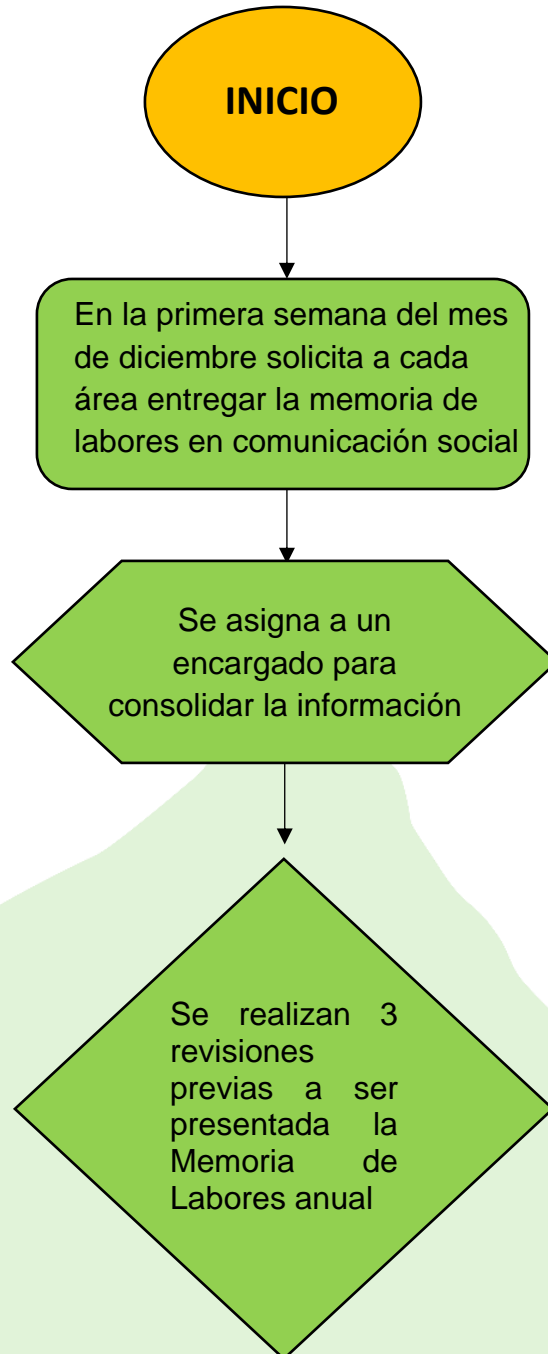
INICIO

En la primera semana del mes de diciembre solicita a cada área entregar la memoria de labores en comunicación social

Se asigna a un encargado para consolidar la información

Se realizan 3 revisiones previas a ser presentada la Memoria de Labores anual